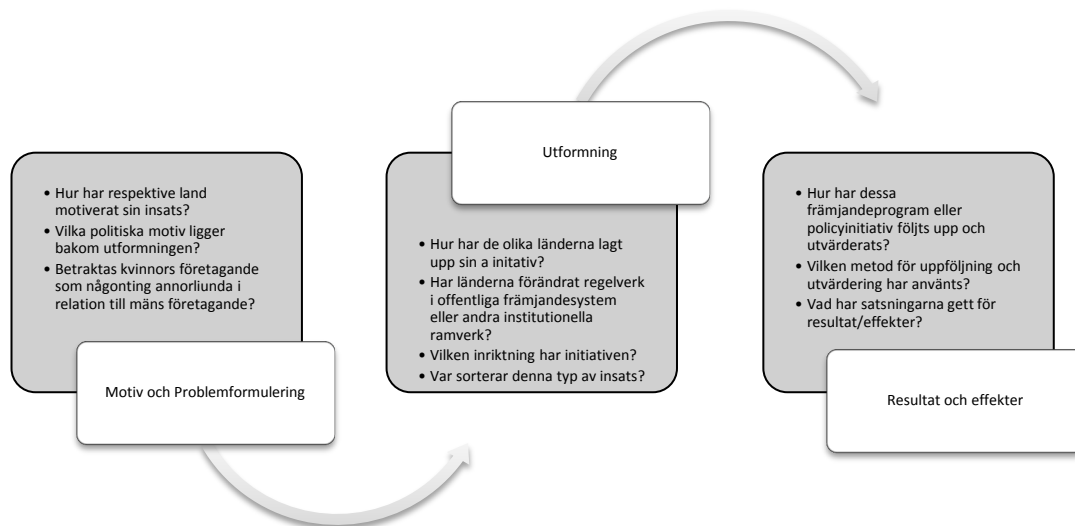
• Hur har respektive land motiverat sin insats?
• Vilka politiska motiv ligger bakom utformningen?
• Betraktas kvinnors företagande som någonting annorliunda i relation till mäns företagande?

Motiv och Problemformulering

Utformning

• Hur har de olika länderna lagt upp sin a initativ?
• Har länderna förändrat regelverk i offentliga främjandesystem eller andra institutionella ramverk?
• Vilken inriktning har initiativen?
• Var sorterar denna typ av insats?

• Hur har dessa främjandeprogram eller policyinitiativ följts upp och utvärderats?
• Vilken metod för uppföljning och utvärdering har använts?
• Vad har satsningarna gett för resultat/effekter?

Resultat och effekter